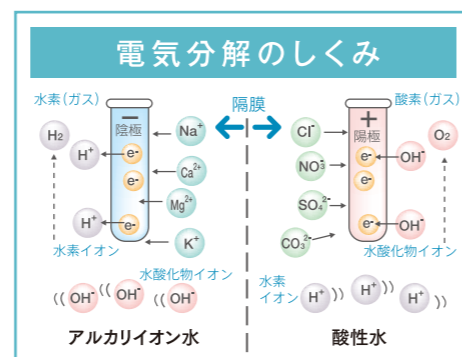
電気分解のしくみ

水素(ガス)
$H_2$
$H^+$
−
陰極
$e^-$
$e^-$
$H^+$
$e^-$
水素イオン
$Na^+$
$Ca^{2+}$
$Mg^{2+}$
$K^+$
陽膜
$Cl^-$
$NO_3^-$
$SO_4^{2-}$
$CO_3^{2-}$
酸素(ガス)
+
陽極
$e^-$
$e^-$
$e^-$
$O_2$
$OH^-$
$OH^-$
水酸化物イオン
水酸化物イオン
$OH^-$ $OH^-$ $OH^-$
水素イオン
$H^+$ $H^+$ $H^+$

アルカリイオン水
酸性水